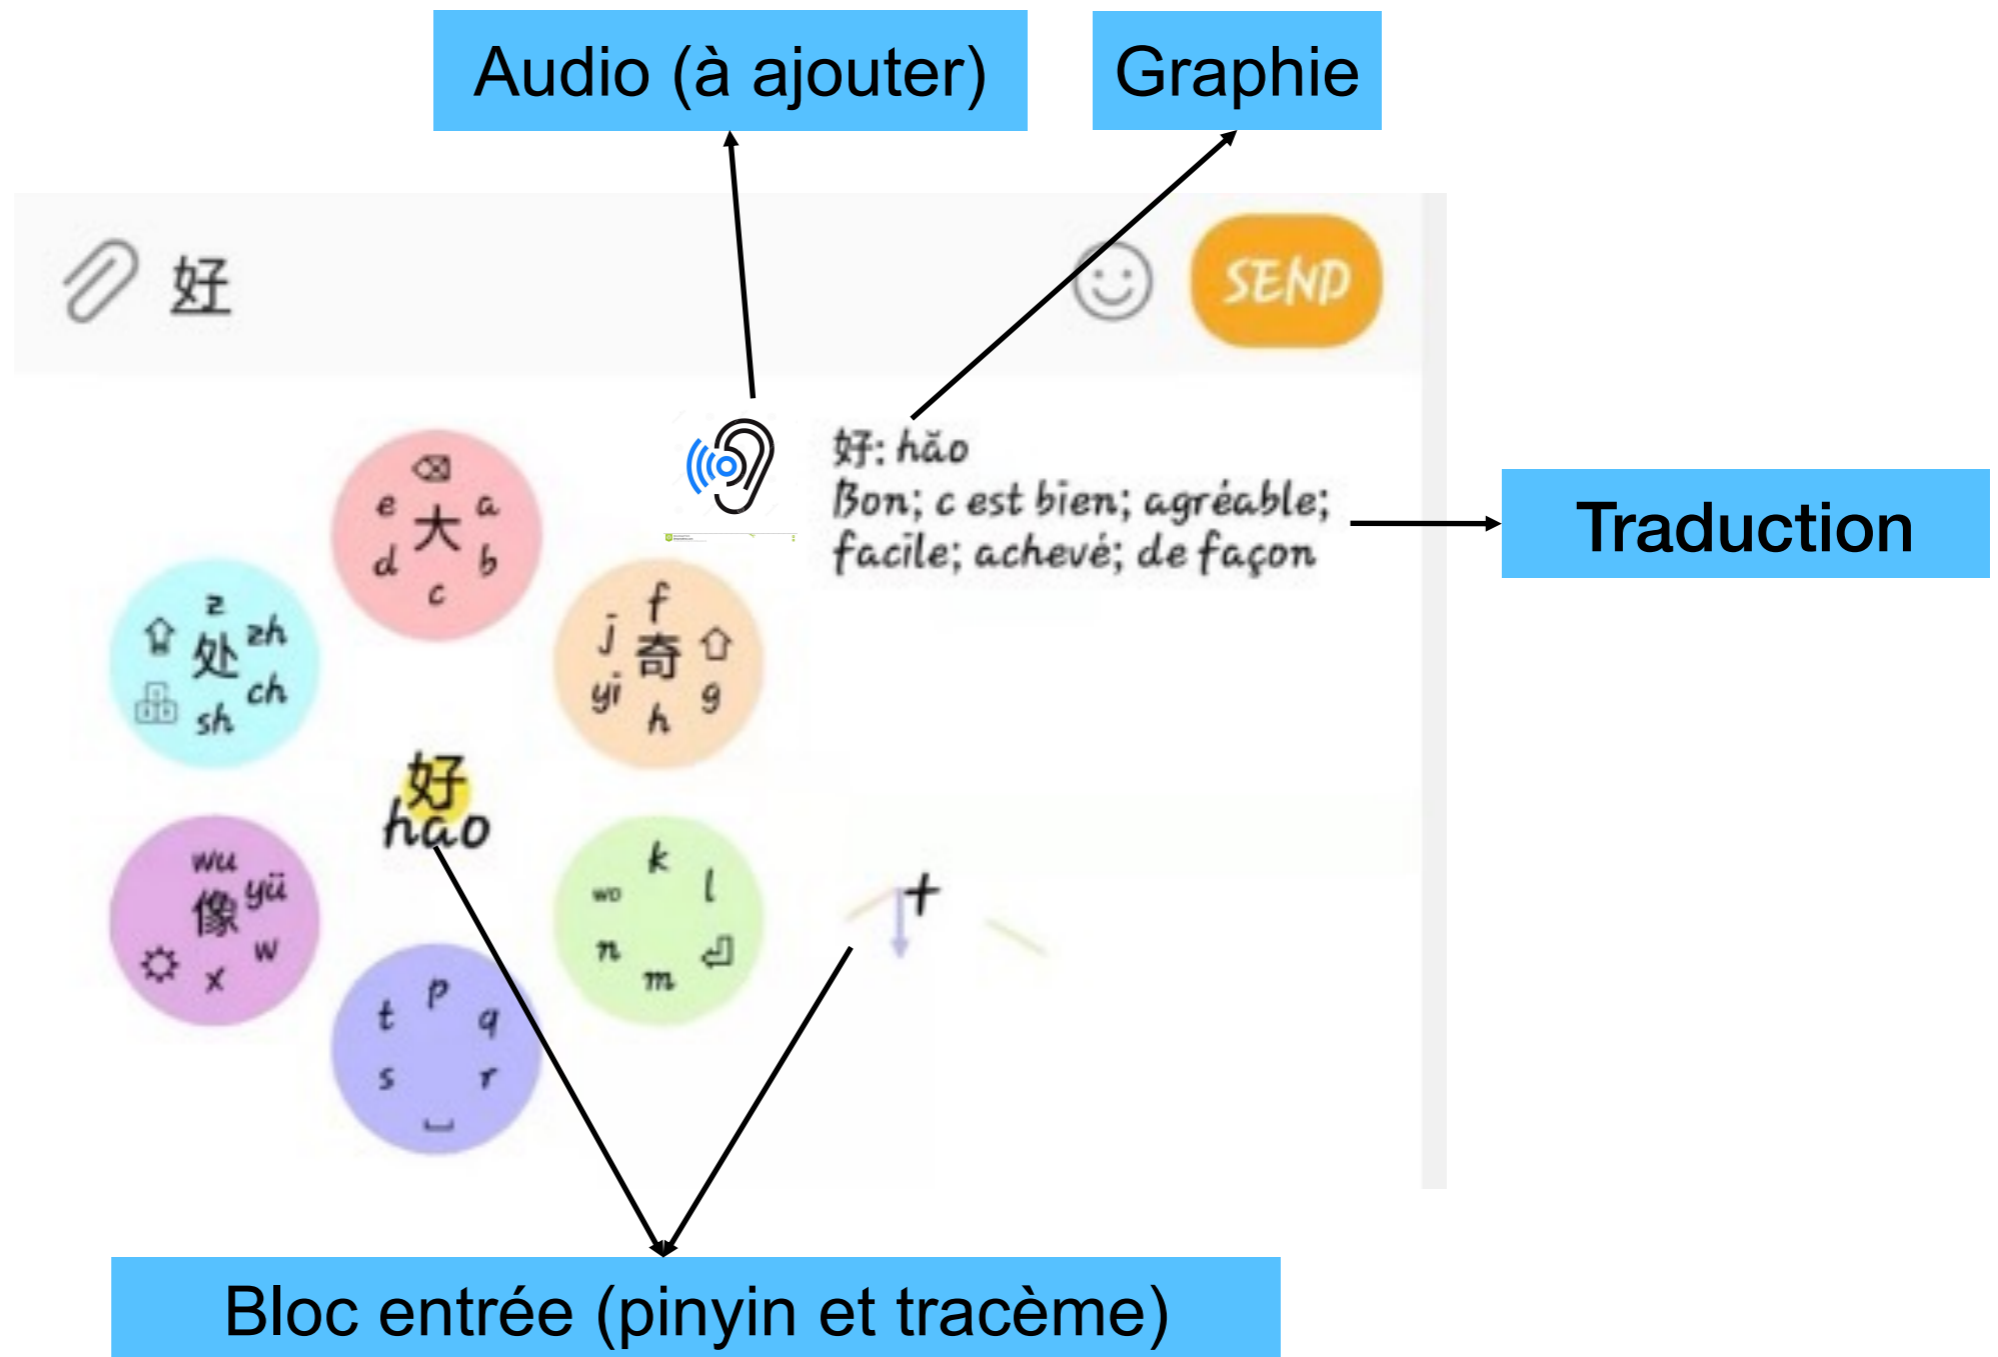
Audio (à ajouter)

Graphie

好

SEND

好: hǎo
Bon; c est bien; agréable; facile; achevé; de façon

Traduction

e 大 a
d b
c

z
处 zh
ch
sh

f
j 奇
yi g
h

好
hao

wu
像 yü
w
x

k
wo l
n
m

p
t q
s r

Bloc entrée (pinyin et tracème)